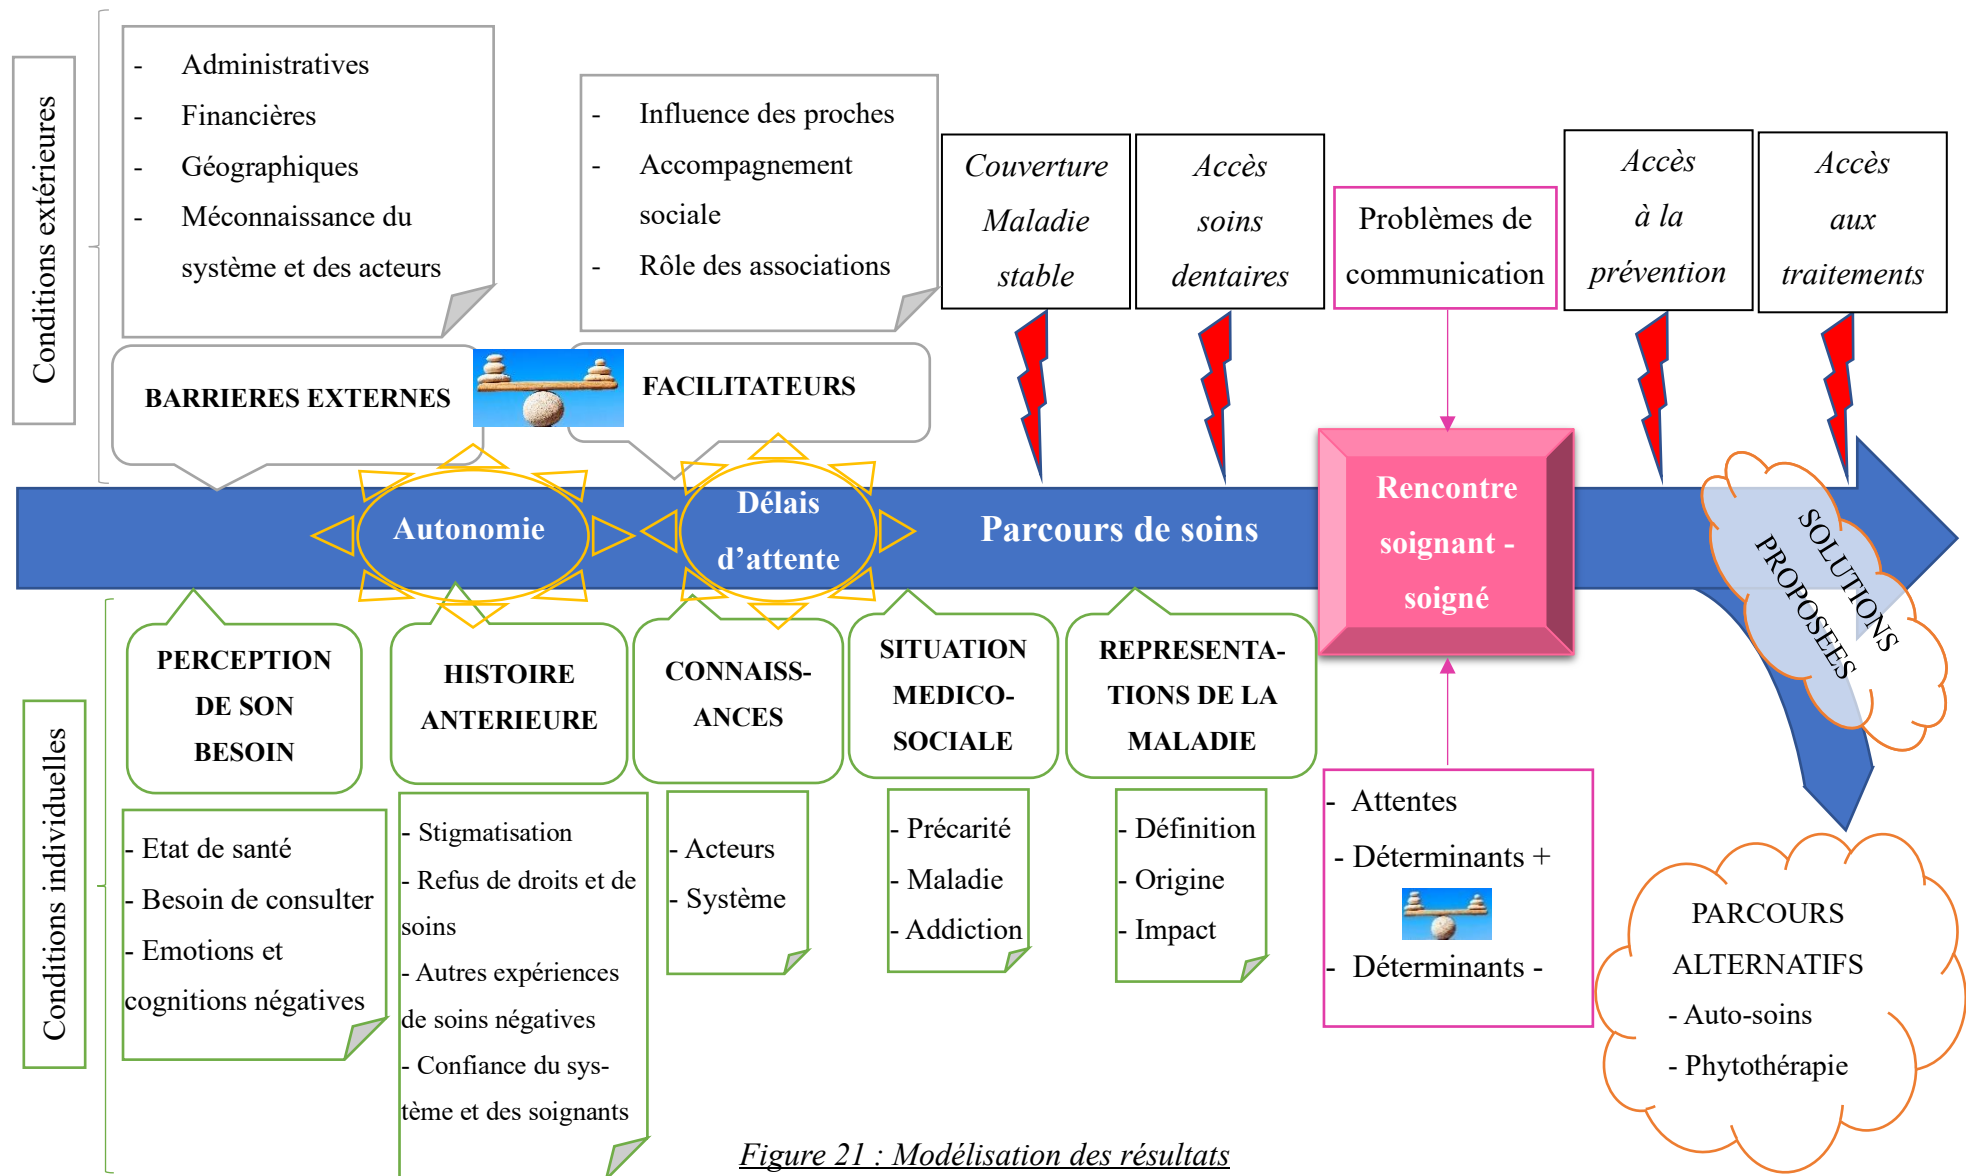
Conditions extérieures

- Administratives
- Financières
- Géographiques
- Méconnaissance du système et des acteurs

- Influence des proches
- Accompagnement sociale
- Rôle des associations

Couverture Maladie stable

Accès soins dentaires

Problèmes de communication

Accès à la prévention

Accès aux traitements

BARRIERES EXTERNES

FACILITATEURS

Autonomie

Délais d'attente

Parcours de soins

Rencontre soignant - soigné

SOLUTIONS PROPOSEES

Conditions individuelles

PERCEPTION DE SON BESOIN

HISTOIRE ANTERIEURE

CONNAISS-ANCES

SITUATION MEDICO-SOCIALE

REPRESENTA-TIONS DE LA MALADIE

- Etat de santé
- Besoin de consulter
- Emotions et cognitions négatives

- Stigmatisation
- Refus de droits et de soins
- Autres expériences de soins négatives
- Confiance du système et des soignants

- Acteurs
- Système

- Précarité
- Maladie
- Addiction

- Définition
- Origine
- Impact

- Attentes
- Déterminants +
- Déterminants -

PARCOURS ALTERNATIFS
- Auto-soins
- Phytothérapie

Figure 21 : Modélisation des résultats